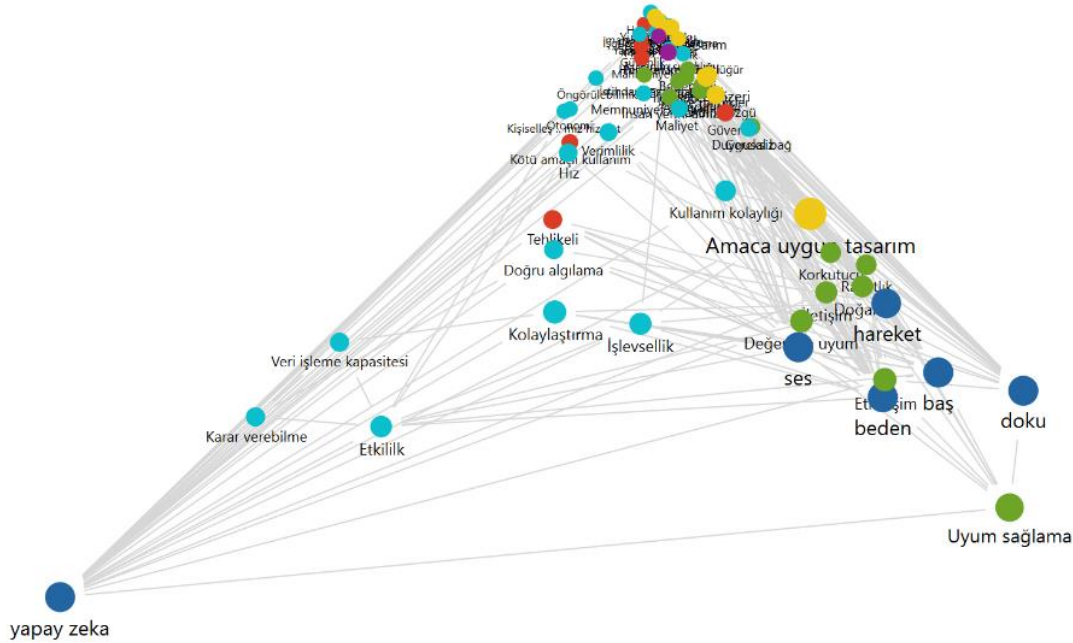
Öngörüle
Kişiselleş
Otonom
Hizmet
Memnuniyet
İnsan
Maliyet
Güven
Duygusal bağ
Verimlilik
Kötü amaçlı kullanım
Hız
Kullanım kolaylığı
Tehlikeli
Amaca uygun tasarım
Doğru algılama
Korkutucu
Rahatlık
Doğal
Kolaylaştırma
İşlevsellik
İletişim
hareket
Değer uyum
Veri işleme kapasitesi
ses
Karar verebilme
Etkilik
Etkileşim
beden
baş
doku
Uyum sağlama
yapay zeka